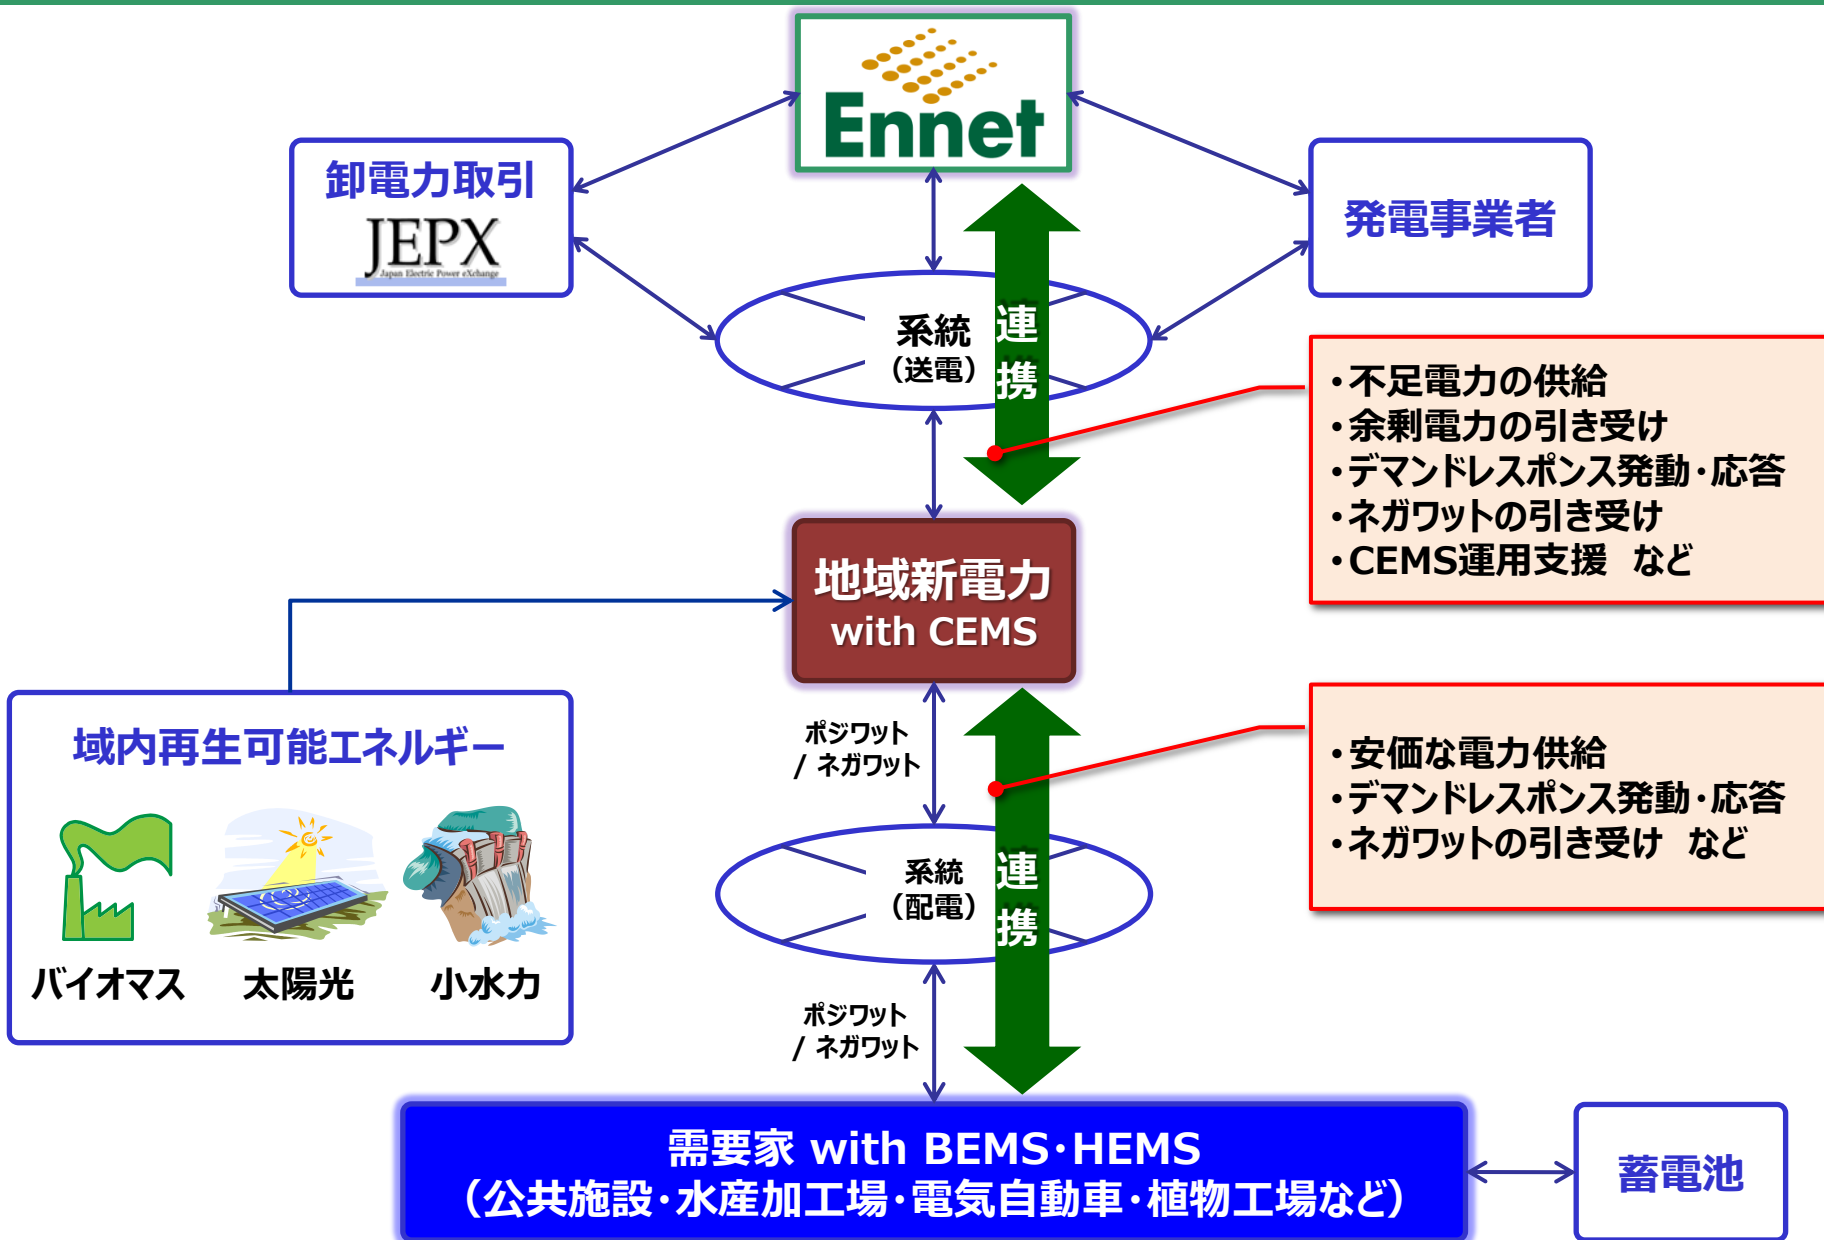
Ennet

卸電力取引
JEPX
Japan Electric Power eXchange

発電事業者

系統
（送電）

連携

・不足電力の供給
・余剰電力の引き受け
・デマンドレスポンス発動・応答
・ネガワットの引き受け
・CEMS運用支援　など

地域新電力
with CEMS

域内再生可能エネルギー

バイオマス　太陽光　小水力

ポジワット
/ ネガワット

系統
（配電）

連携

・安価な電力供給
・デマンドレスポンス発動・応答
・ネガワットの引き受け　など

ポジワット
/ ネガワット

需要家 with BEMS・HEMS
（公共施設・水産加工場・電気自動車・植物工場など）

蓄電池